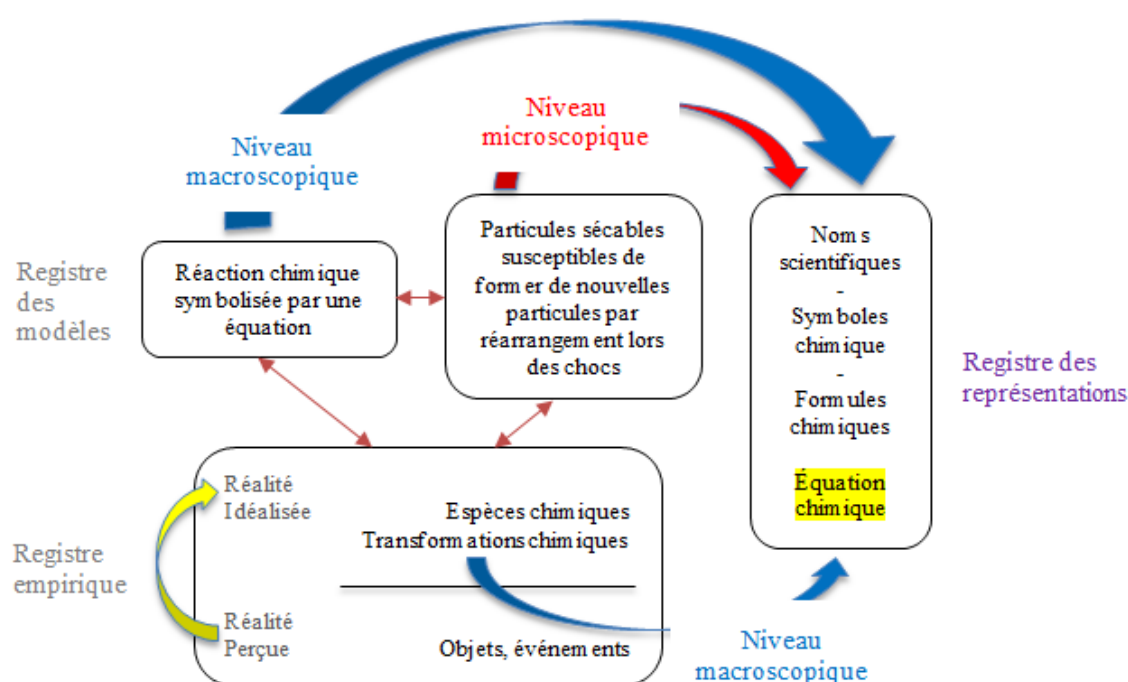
Niveau microscopique

Niveau macroscopique

Registre des modèles

Réaction chimique symbolisée par une équation

Particules sécables susceptibles de former de nouvelles particules par réarrangement lors des chocs

Noms scientifiques
-
Symboles chimique
-
Formules chimiques

Équation chimique

Registre des représentations

Registre empirique

Réalité Idéalisée

Espèces chimiques
Transformations chimiques

Réalité Perçue

Objets, événements

Niveau macroscopique